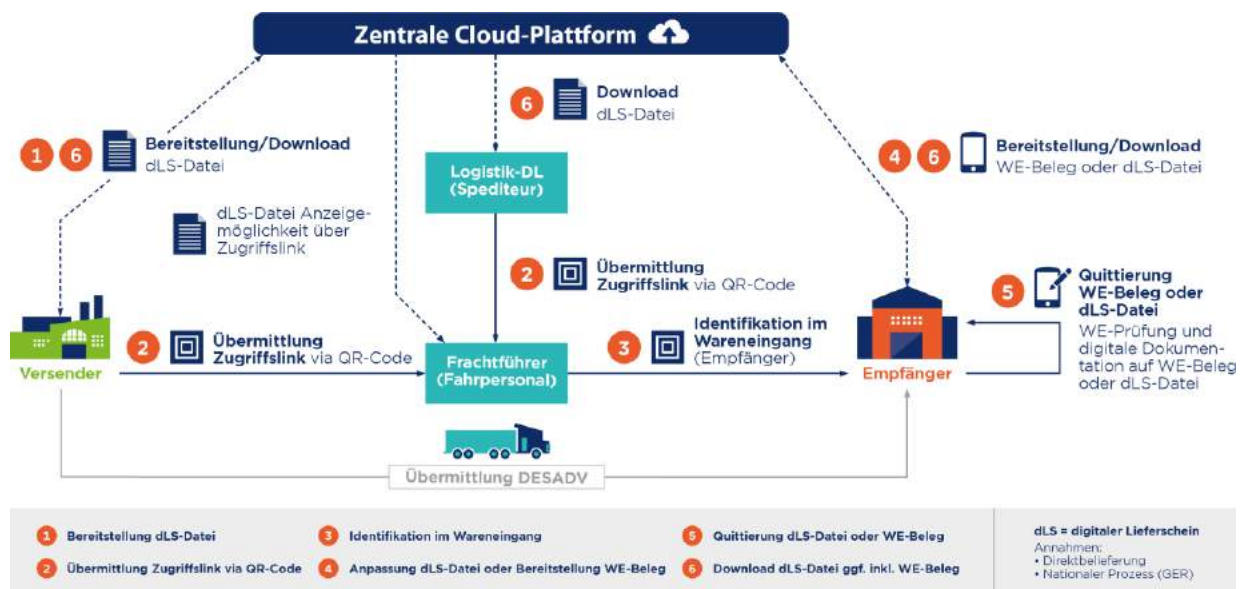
Zentrale Cloud-Plattform

1 6 Bereitstellung/Download dLS-Datei

6 Download dLS-Datei

4 6 Bereitstellung/Download WE-Beleg oder dLS-Datei

Logistik-DL (Spediteur)

dLS-Datei Anzeigemöglichkeit über Zugriffslink

2 Übermittlung Zugriffslink via QR-Code

5 Quittierung WE-Beleg oder dLS-Datei
WE-Prüfung und digitale Dokumentation auf WE-Beleg oder dLS-Datei

Versender

2 Übermittlung Zugriffslink via QR-Code

Frachtführer (Fahrpersonal)

3 Identifikation im Wareneingang (Empfänger)

Empfänger

Übermittlung DESADV

1 Bereitstellung dLS-Datei
2 Übermittlung Zugriffslink via QR-Code
3 Identifikation im Wareneingang
4 Anpassung dLS-Datei oder Bereitstellung WE-Beleg
5 Quittierung dLS-Datei oder WE-Beleg
6 Download dLS-Datei ggf. inkl. WE-Beleg

dLS = digitaler Lieferschein
Annahmen:
• Direktbelieferung
• Nationaler Prozess (GER)